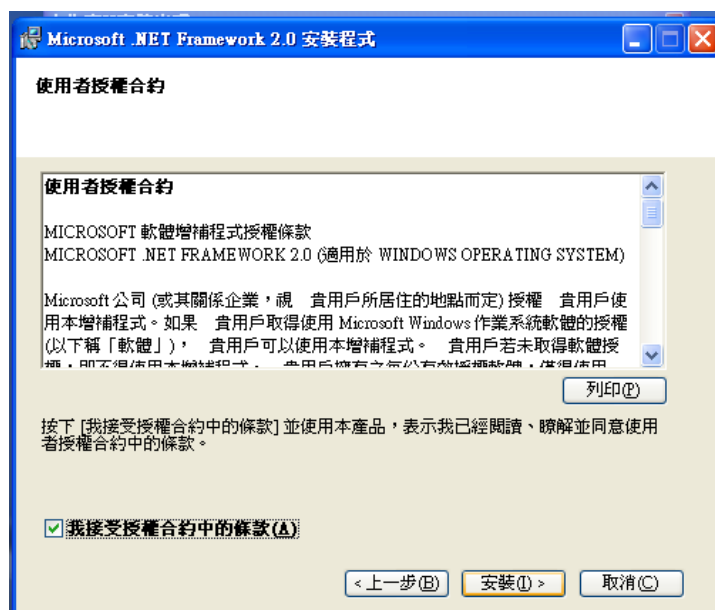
Microsoft .NET Framework 2.0 安裝程式

使用者授權合約

使用者授權合約

MICROSOFT 軟體增補程式授權條款
MICROSOFT .NET FRAMEWORK 2.0 (適用於 WINDOWS OPERATING SYSTEM)

Microsoft 公司 (或其關係企業，視 貴用戶所居住的地點而定) 授權 貴用戶使用本增補程式。如果 貴用戶取得使用 Microsoft Windows 作業系統軟體的授權 (以下稱「軟體」)， 貴用戶可以使用本增補程式。 貴用戶若未取得軟體授權，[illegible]

列印(P)

按下 [我接受授權合約中的條款] 並使用本產品，表示我已經閱讀、瞭解並同意使用者授權合約中的條款。

☑ 我接受授權合約中的條款(A)

< 上一步(B)   安裝(I) >   取消(C)